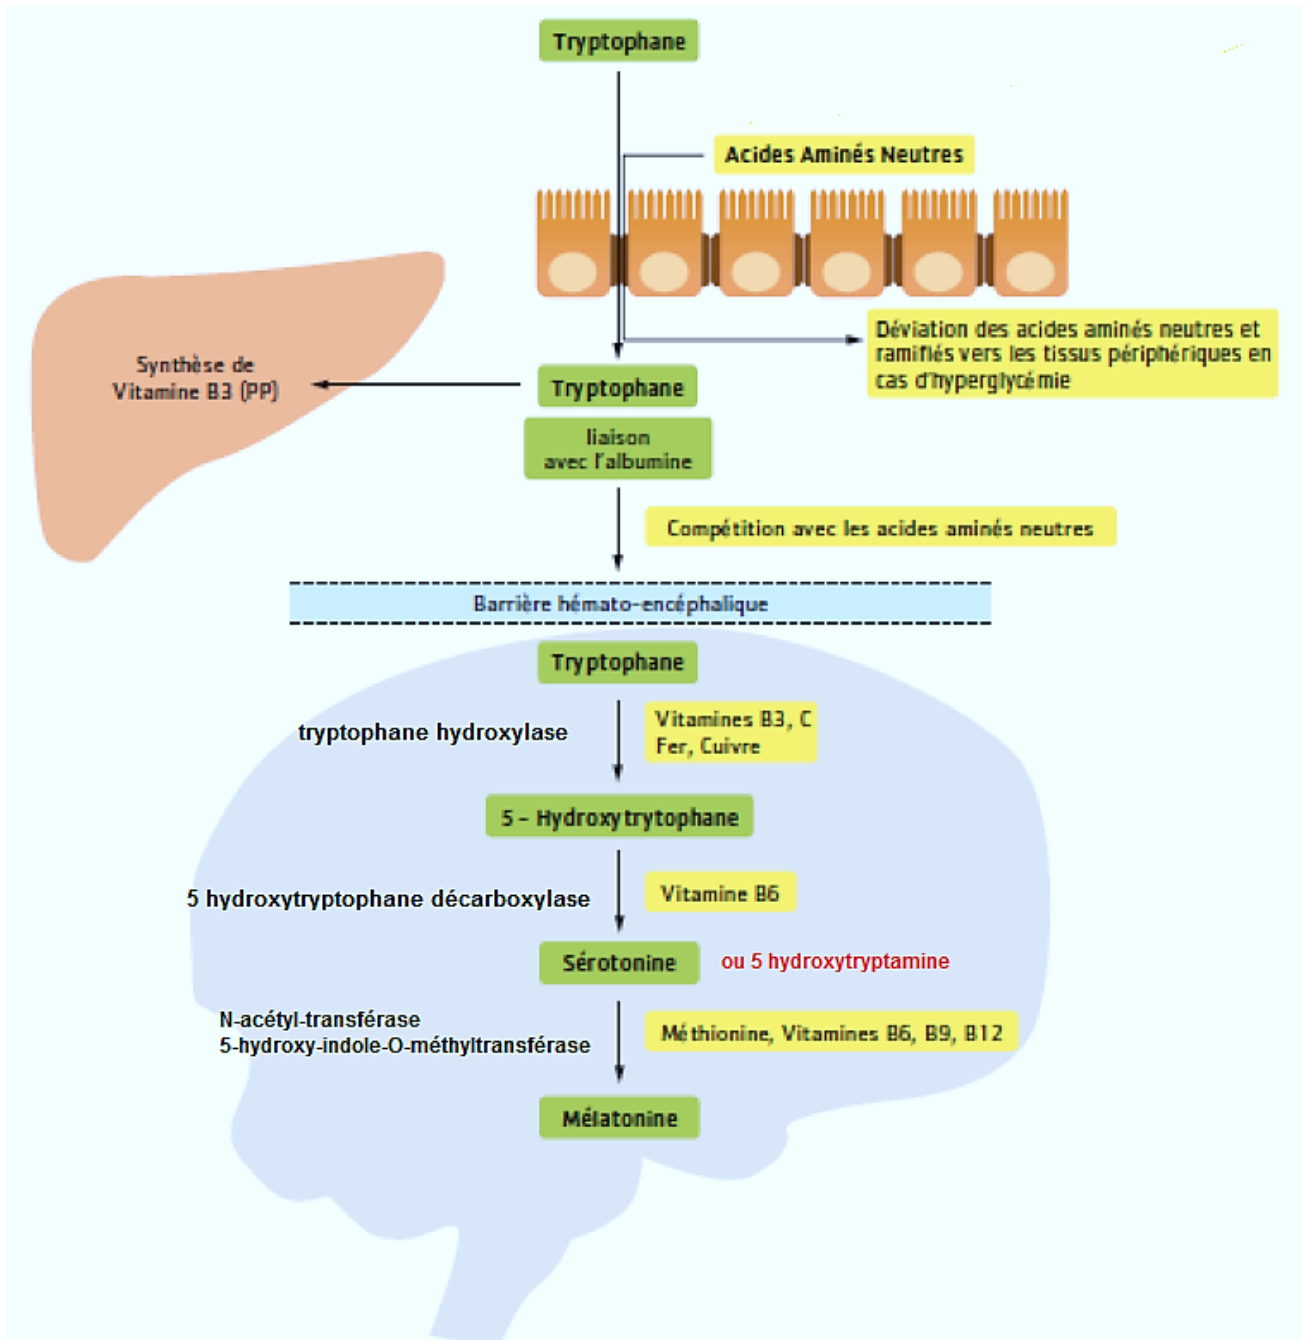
Tryptophane

Acides Aminés Neutres

Synthèse de Vitamine B3 (PP)

Tryptophane

Déviation des acides aminés neutres et ramifiés vers les tissus périphériques en cas d'hyperglycémie

liaison avec l'albumine

Compétition avec les acides aminés neutres

Barrière hémato-encéphalique

Tryptophane

tryptophane hydroxylase

Vitamines B3, C
Fer, Cuivre

5 - Hydroxytrytophane

5 hydroxytryptophane décarboxylase

Vitamine B6

Sérotonine

ou 5 hydroxytryptamine

N-acétyl-transférase
5-hydroxy-indole-O-méthyltransférase

Méthionine, Vitamines B6, B9, B12

Mélatonine